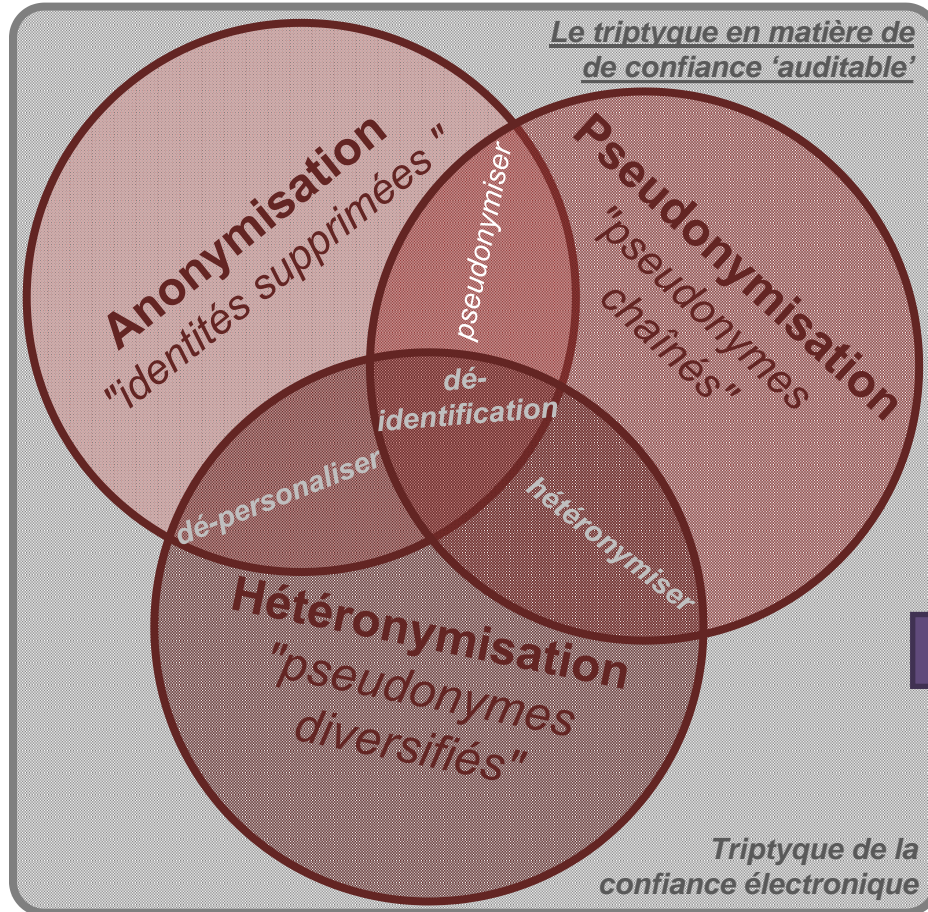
Le triptyque en matière de de confiance 'auditable'

Anonymisation "identités supprimées "

Pseudonymisation "pseudonymes chaînés"

pseudonymiser

dé-identification

dé-personaliser

hétéronymiser

Hétéronymisation "pseudonymes diversifiés"

Triptyque de la confiance électronique